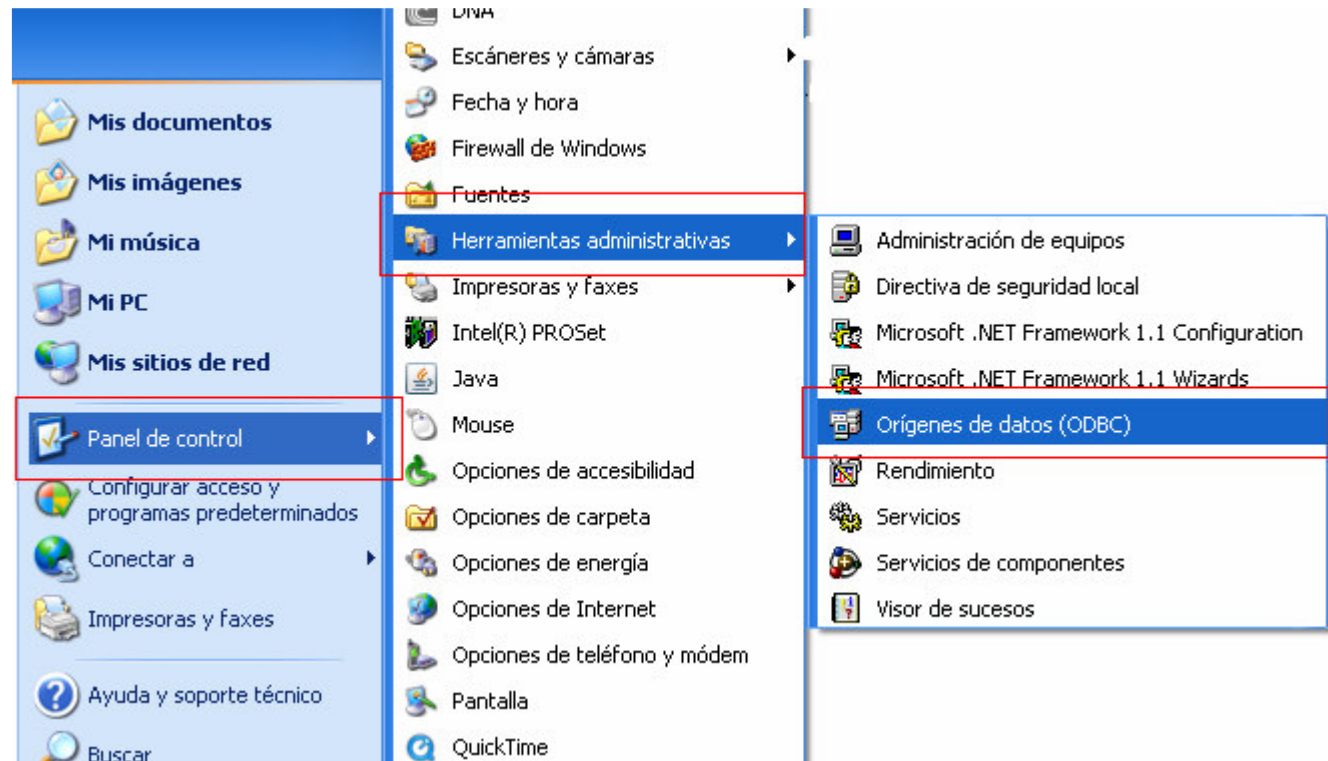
Mis documentos
Mis imágenes
Mi música
Mi PC
Mis sitios de red
Panel de control
Configurar acceso y programas predeterminados
Conectar a
Impresoras y faxes
Ayuda y soporte técnico
Buscar

DNA
Escáneres y cámaras
Fecha y hora
Firewall de Windows
Fuentes
Herramientas administrativas
Impresoras y faxes
Intel(R) PROSet
Java
Mouse
Opciones de accesibilidad
Opciones de carpeta
Opciones de energía
Opciones de Internet
Opciones de teléfono y módem
Pantalla
QuickTime

Administración de equipos
Directiva de seguridad local
Microsoft .NET Framework 1.1 Configuration
Microsoft .NET Framework 1.1 Wizards
Orígenes de datos (ODBC)
Rendimiento
Servicios
Servicios de componentes
Visor de sucesos